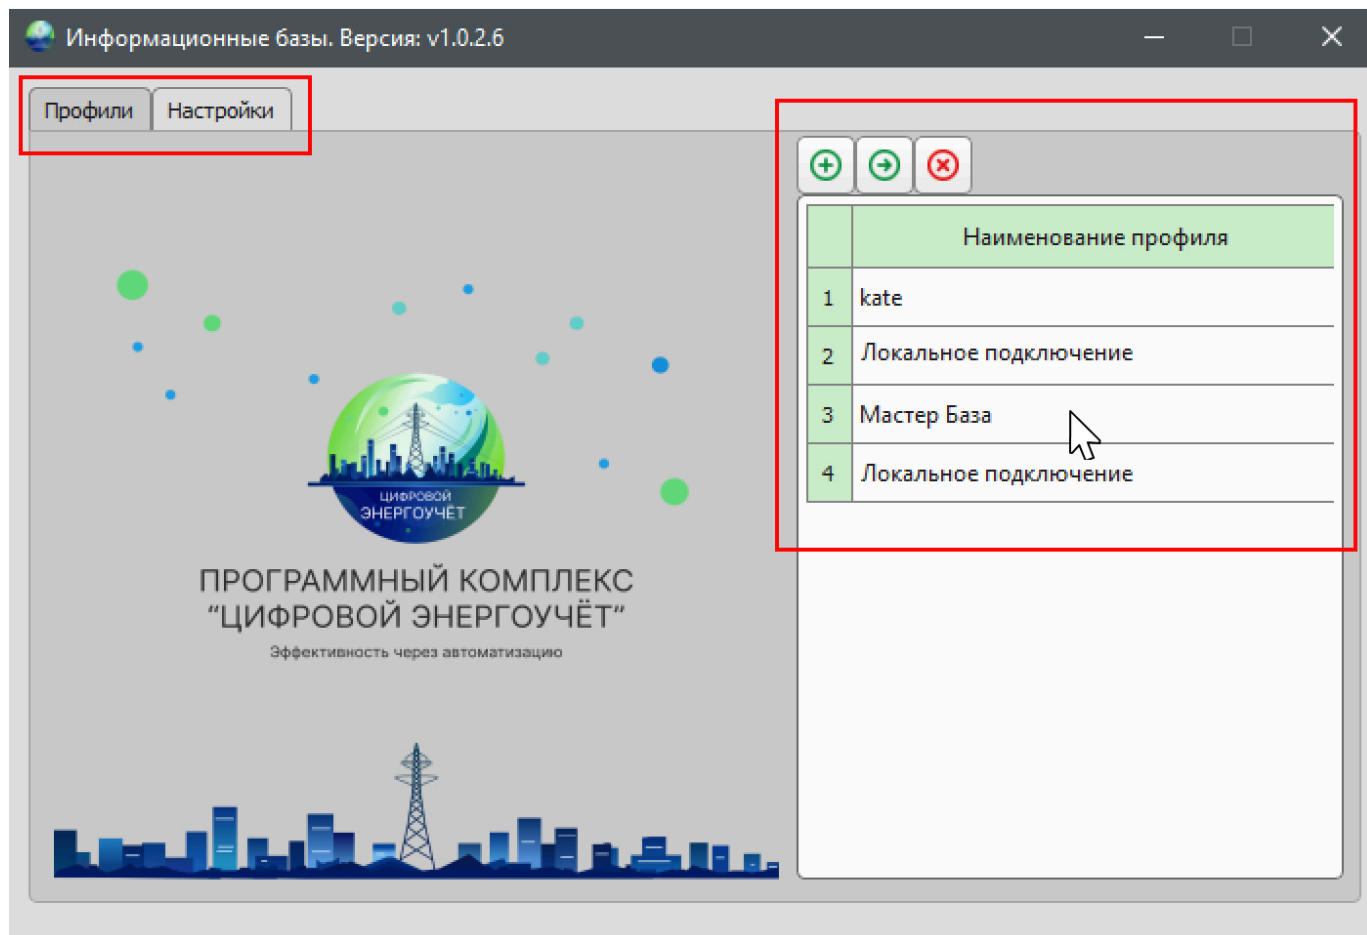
Информационные базы. Версия: v1.0.2.6

Профили | Настройки

ЦИФРОВОЙ ЭНЕРГОУЧЁТ

ПРОГРАММНЫЙ КОМПЛЕКС
"ЦИФРОВОЙ ЭНЕРГОУЧЁТ"
Эффективность через автоматизацию

| | Наименование профиля |
|---|---|
| 1 | kate |
| 2 | Локальное подключение |
| 3 | Мастер База |
| 4 | Локальное подключение |